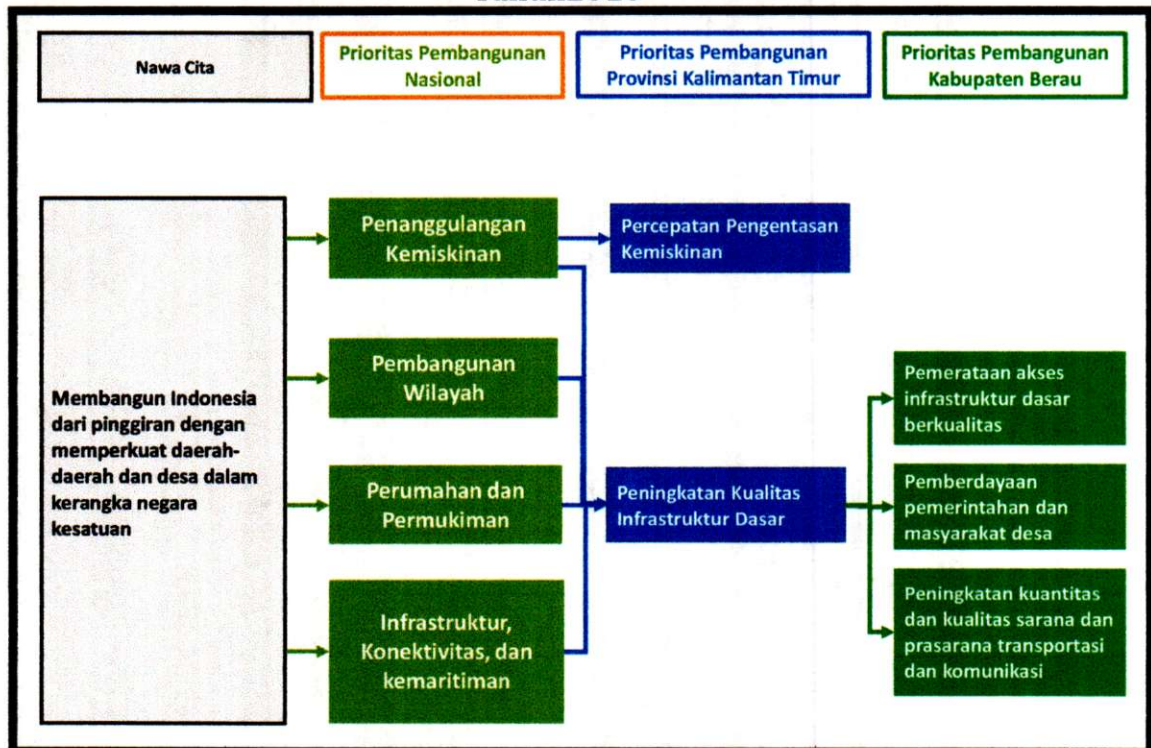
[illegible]

Nawa Cita

Prioritas Pembangunan Nasional

Prioritas Pembangunan Provinsi Kalimantan Timur

Prioritas Pembangunan Kabupaten Berau

Membangun Indonesia dari pinggiran dengan memperkuat daerah-daerah dan desa dalam kerangka negara kesatuan

Penanggulangan Kemiskinan

Pembangunan Wilayah

Perumahan dan Permukiman

Infrastruktur, Konektivitas, dan kemaritiman

Percepatan Pengentasan Kemiskinan

Peningkatan Kualitas Infrastruktur Dasar

Pemerataan akses infrastruktur dasar berkualitas

Pemberdayaan pemerintahan dan masyarakat desa

Peningkatan kuantitas dan kualitas sarana dan prasarana transportasi dan komunikasi